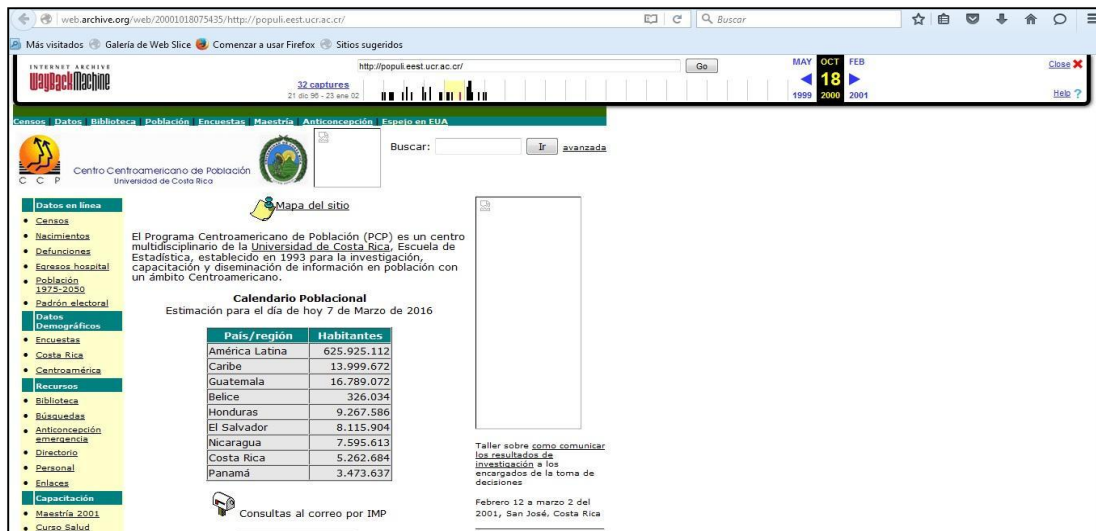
web.archive.org/web/20001018075435/http://populi.eest.ucr.ac.cr/

Buscar

Más visitados Galería de Web Slice Comenzar a usar Firefox Sitios sugeridos

INTERNET ARCHIVE
WaybackMachine

http://populi.eest.ucr.ac.cr/ Go

32 captures
21 dic 96 - 23 ene 02

MAY OCT FEB
18
1999 2000 2001

Close
Help

Censos Datos Biblioteca Población Encuestas Maestría Anticoncepción Espejo en EUA

C C P
Centro Centroamericano de Población
Universidad de Costa Rica

Buscar: Ir avanzada

Datos en línea
• Censos
• Nacimientos
• Defunciones
• Egresos hospital
• Población 1975-2050
• Padrón electoral

Datos Demográficos
• Encuestas
• Costa Rica
• Centroamérica

Recursos
• Biblioteca
• Búsquedas
• Anticoncepción emergencia
• Directorio
• Personal
• Enlaces

Capacitación
• Maestría 2001
• Curso Salud

Mapa del sitio

El Programa Centroamericano de Población (PCP) es un centro multidisciplinario de la Universidad de Costa Rica, Escuela de Estadística, establecido en 1993 para la investigación, capacitación y diseminación de información en población con un ámbito Centroamericano.

Calendario Poblacional
Estimación para el día de hoy 7 de Marzo de 2016

| País/región | Habitantes |
|---|---|
| América Latina | 625.925.112 |
| Caribe | 13.999.672 |
| Guatemala | 16.789.072 |
| Belice | 326.034 |
| Honduras | 9.267.586 |
| El Salvador | 8.115.904 |
| Nicaragua | 7.595.613 |
| Costa Rica | 5.262.684 |
| Panamá | 3.473.637 |

Consultas al correo por IMP

Taller sobre como comunicar los resultados de investigación a los encargados de la toma de decisiones

Febrero 12 a marzo 2 del 2001, San José, Costa Rica